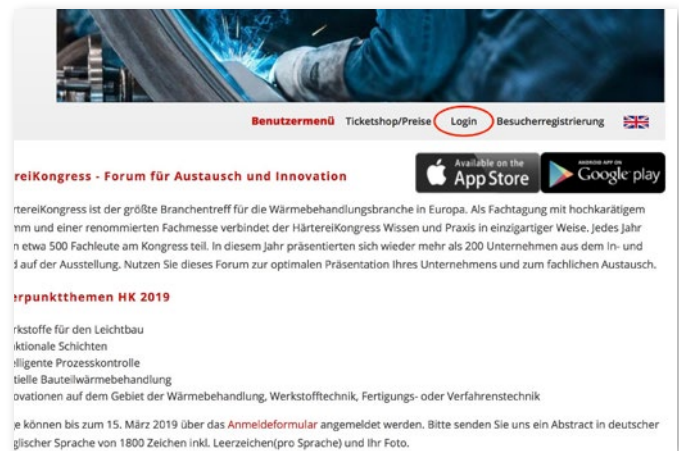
Benutzermenü Ticketshop/Preise Login Besucherregistrierung

Available on the App Store

ANDROID APP ON Google play

reiKongress - Forum für Austausch und Innovation

ärtereiKongress ist der größte Branchentreff für die Wärmebehandlungsbranche in Europa. Als Fachtagung mit hochkarätigem mm und einer renommierten Fachmesse verbindet der HärtereiKongress Wissen und Praxis in einzigartiger Weise. Jedes Jahr n etwa 500 Fachleute am Kongress teil. In diesem Jahr präsentierten sich wieder mehr als 200 Unternehmen aus dem In- und d auf der Ausstellung. Nutzen Sie dieses Forum zur optimalen Präsentation Ihres Unternehmens und zum fachlichen Austausch.

erpunktthemen HK 2019

rkstoffe für den Leichtbau
ktionale Schichten
elligente Prozesskontrolle
tielle Bauteilwärmebehandlung
ovationen auf dem Gebiet der Wärmebehandlung, Werkstofftechnik, Fertigungs- oder Verfahrenstechnik

e können bis zum 15. März 2019 über das Anmeldeformular angemeldet werden. Bitte senden Sie uns ein Abstract in deutscher glischer Sprache von 1800 Zeichen inkl. Leerzeichen(pro Sprache) und Ihr Foto.